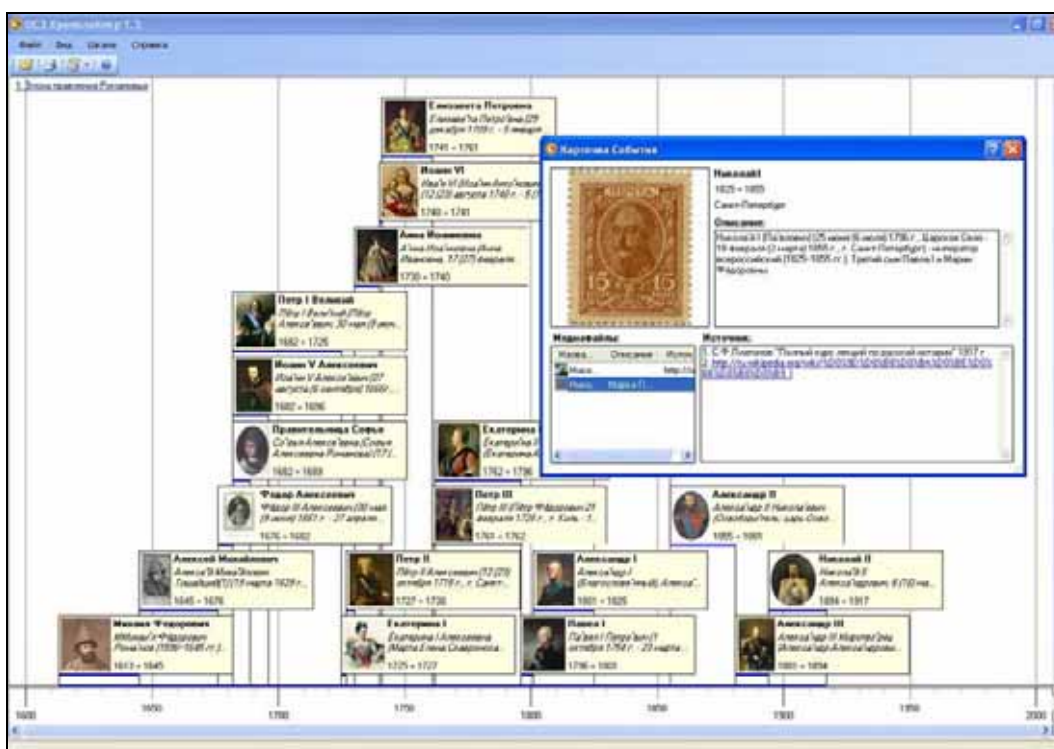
OC3 Хронолайнер 1.1

Файл Вид Окна Справка

1. Эпоха правления Романовых

Елизавета Петровна
Елизаве́та Петро́вна (29 декабря 1709 г. - 5 января
1741 - 1761

Иоанн VI
Иоа́нн VI Анто́нович (12 (23) августа 1740 г. - 5 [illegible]
1740 - 1741

Анна Иоанновна
А́нна Иоа́нновна (Анна Ивановна, 7 (17) февраля
1730 - 1740

Петр I Великий
Пётр I Вели́кий (Пётр Алексе́евич; 30 мая (9 июня
1682 - 1725

Иоанн V Алексеевич
Иоа́нн V Алексе́евич (27 августа (6 сентября) 1666 г.
1682 - 1696

Правительница Софья
Со́фья Алексе́евна (Софья Алексеевна Романова) (17 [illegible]
1682 - 1689

Федор Алексеевич
Фёдор III Алексе́евич (30 мая (9 июня) 1661 г. - 27 апреля
1676 - 1682

Алексей Михайлович
Алексе́й Миха́йлович Тишайший (19 марта 1629 г.
1645 - 1676

Михаил Федорович
Михаи́л Фёдорович Рома́нов (1596-1645 гг.)
1613 - 1645

Екатерина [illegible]
Екатерина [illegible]
1762 - 1796

Петр III
Пётр III (Пётр Фёдорович 21 февраля 1728 г., г. Киль - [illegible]
1761 - 1762

Петр II
Пётр II Алексе́евич (12 (23) октября 1715 г., Санкт-
1727 - 1730

Екатерина I
Екатери́на I Алексе́евна (Марта Елена Скавронская
1725 - 1727

Павел I
Па́вел I Петро́вич (1 октября 1754 г. - 23 марта
1796 - 1801

Александр I
Алекса́ндр I (Благослове́нный) Алекса́
1801 - 1825

Александр II
Алекса́ндр II Никола́евич (Освободи́тель; царь-Осво
1855 - 1881

Николай II
Никола́й II Алекса́ндрович 6 (18) мая
1894 - 1917

Александр III
Алекса́ндр III Алекса́ндрович (Александр Александрович
1881 - 1894

Карточка События

Николай I
1825 - 1855
Санкт-Петербург

Описание:
Николай I (Павлович) (25 июня (6 июля) 1796 г., Царское Село - 18 февраля (2 марта) 1855 г., г. Санкт-Петербург) - император всероссийский (1825-1855 гг.). Третий сын Павла I и Марии Федоровны.

Медиафайлы:
| Назва... | Описание | Источ |
|---|---|---|
| Микол... | | http://u |
| Микол... | Марка (... | |

Источник:
1. С.Ф. Платонов "Полный курс лекций по русской истории" 1917 г.
2. http://ru.wikipedia.org/wiki/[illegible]

1600 1650 1700 1750 1800 1850 1900 1950 2000